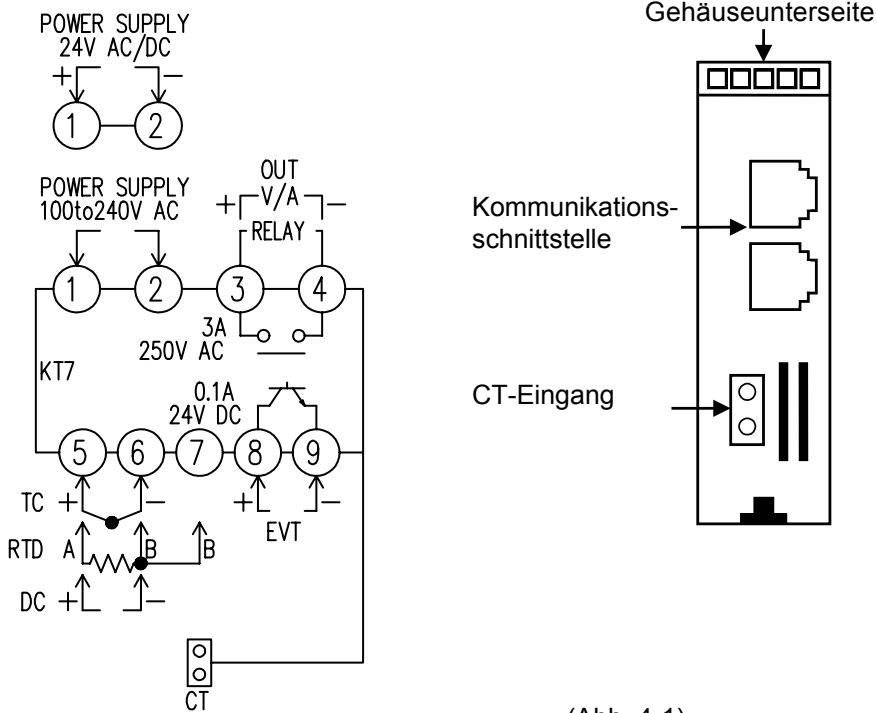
POWER SUPPLY
24V AC/DC
+ −
1 2

POWER SUPPLY
100to240V AC

OUT
+ V/A −
RELAY

1 2 3 4

3A
250V AC

KT7

0.1A
24V DC

5 6 7 8 9

TC + −
RTD A B B
DC + −

+ −
EVT

CT

Gehäuseunterseite

Kommunikationsschnittstelle

CT-Eingang

(Abb. 4-1)